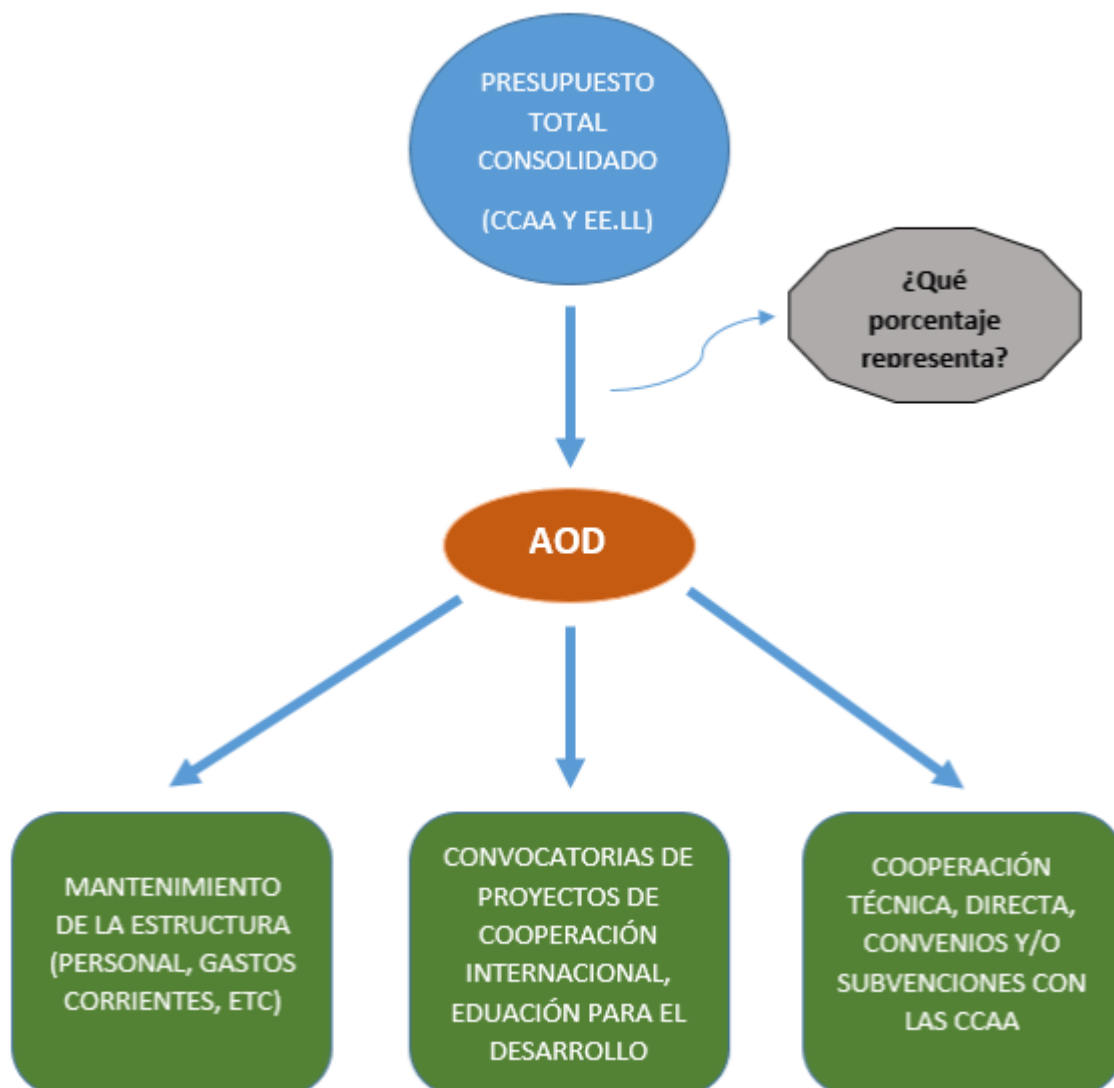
PRESUPUESTO TOTAL CONSOLIDADO

(CCAA Y EE.LL)

¿Qué porcentaje representa?

AOD

MANTENIMIENTO DE LA ESTRUCTURA (PERSONAL, GASTOS CORRIENTES, ETC)

CONVOCATORIAS DE PROYECTOS DE COOPERACIÓN INTERNACIONAL, EDUACIÓN PARA EL DESARROLLO

COOPERACIÓN TÉCNICA, DIRECTA, CONVENIOS Y/O SUBVENCIONES CON LAS CCAA